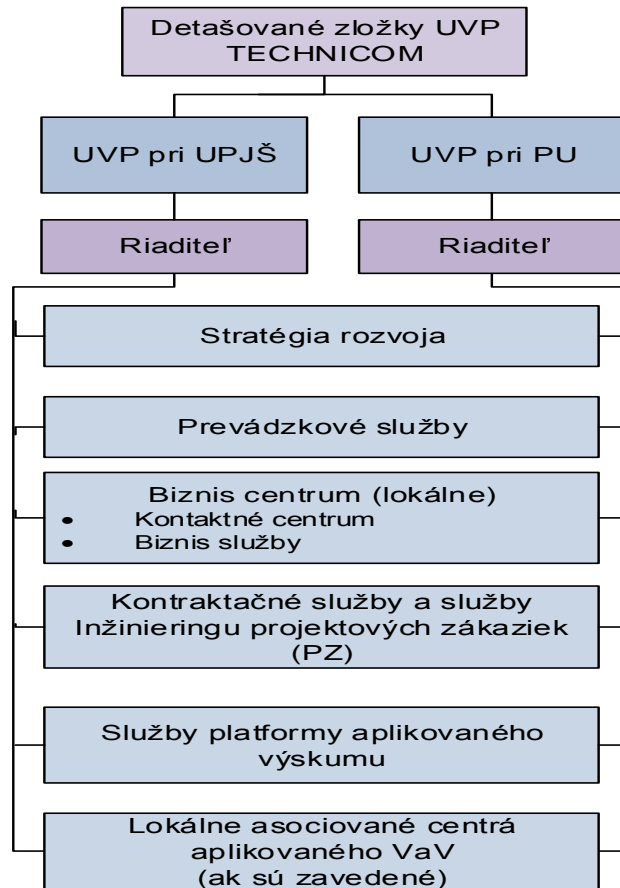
Detašované zložky UVP TECHNICOM

UVP pri UPJŠ

UVP pri PU

Riaditeľ

Riaditeľ

Stratégia rozvoja

Prevádzkové služby

Biznis centrum (lokálne)
• Kontaktné centrum
• Biznis služby

Kontraktačné služby a služby Inžinieringu projektových zákaziek (PZ)

Služby platformy aplikovaného výskumu

Lokálne asociované centrá aplikovaného VaV (ak sú zavedené)